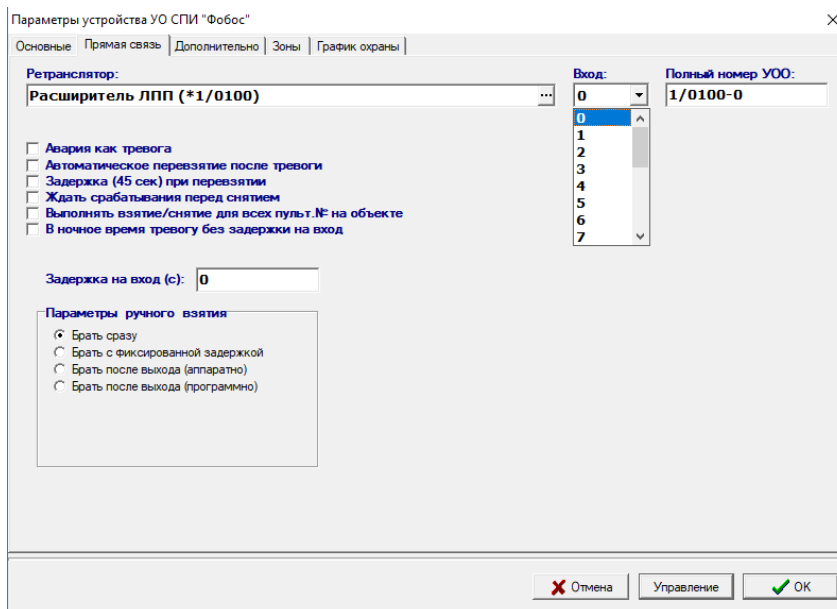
Параметры устройства УО СПИ "Фобос"

×

Основные | Прямая связь | Дополнительно | Зоны | График охраны

Ретранслятор:

Расширитель ЛПП (*1/0100)

...

Вход:

0

0
1
2
3
4
5
6
7

Полный номер УОО:

1/0100-0

Авария как тревога
Автоматическое перевзятие после тревоги
Задержка (45 сек) при перевзятии
Ждать срабатывания перед снятием
Выполнять взятие/снятие для всех пульт.№ на объекте
В ночное время тревогу без задержки на вход

Задержка на вход (с): 0

Параметры ручного взятия
Брать сразу
Брать с фиксированной задержкой
Брать после выхода (аппаратно)
Брать после выхода (программно)

Отмена

Управление

OK